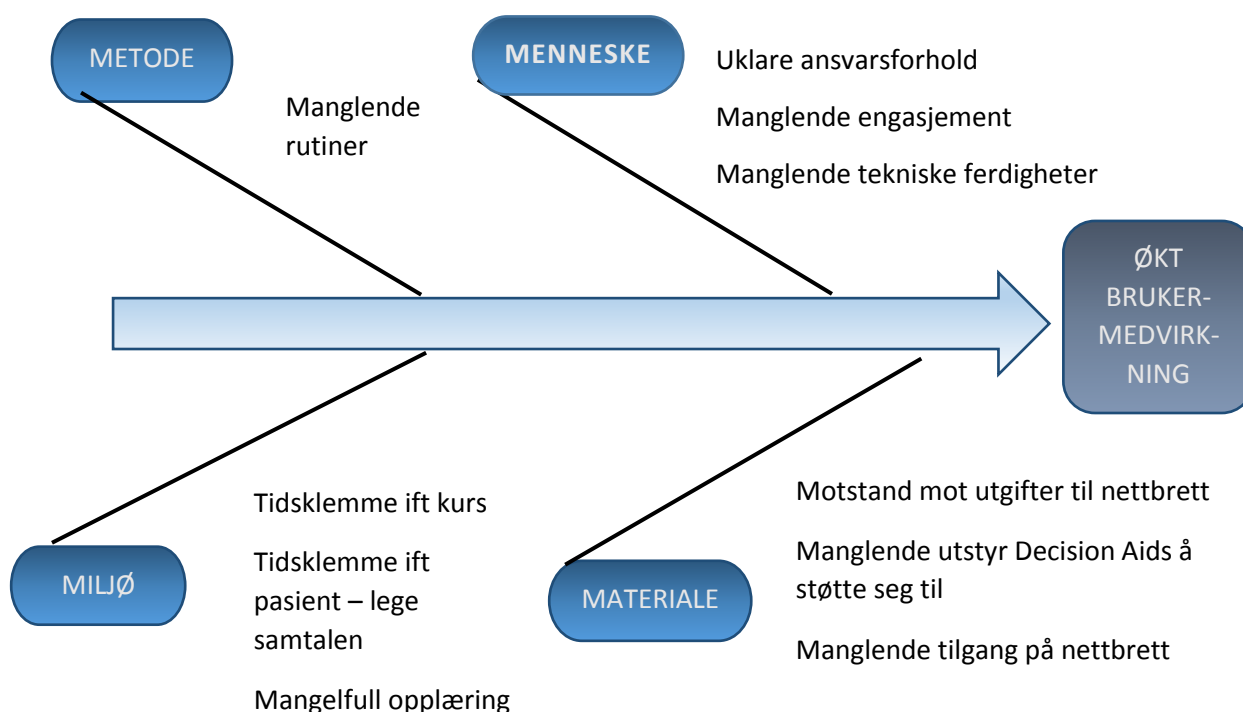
METODE

Manglende rutiner

MENNESKE

Uklare ansvarsforhold

Manglende engasjement

Manglende tekniske ferdigheter

ØKT BRUKER-MEDVIRK-NING

MILJØ

Tidsklemme ift kurs

Tidsklemme ift pasient – lege samtalen

Mangelfull opplæring

MATERIALE

Motstand mot utgifter til nettbrett

Manglende utstyr Decision Aids å støtte seg til

Manglende tilgang på nettbrett